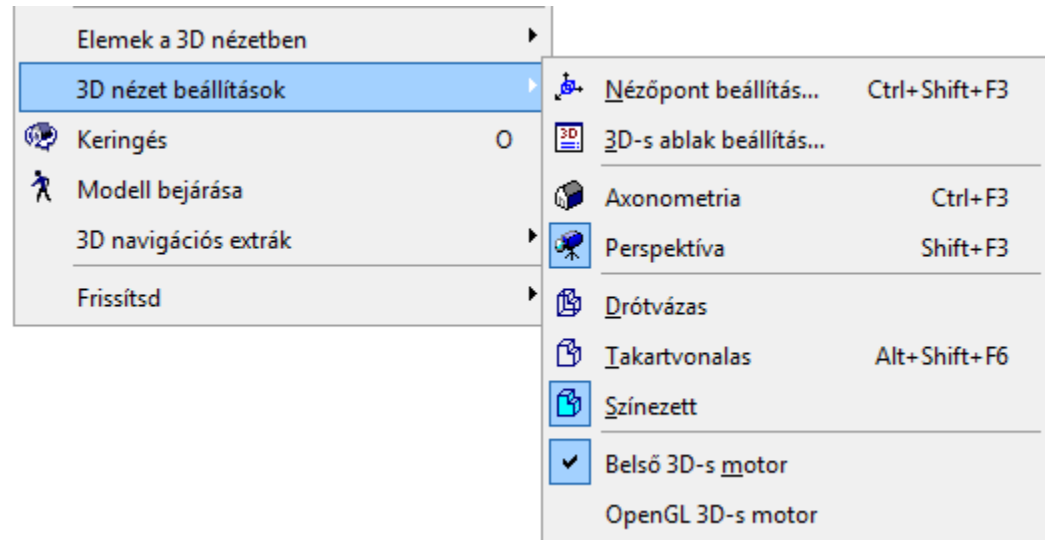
Elemek a 3D nézetben
3D nézet beállítások
Keringés O
Modell bejárása
3D navigációs extrák
Frissítsd

Nézőpont beállítás... Ctrl+Shift+F3
3D-s ablak beállítás...
Axonometria Ctrl+F3
Perspektíva Shift+F3
Drótvázas
Takartvonalas Alt+Shift+F6
Színezett
Belső 3D-s motor
OpenGL 3D-s motor